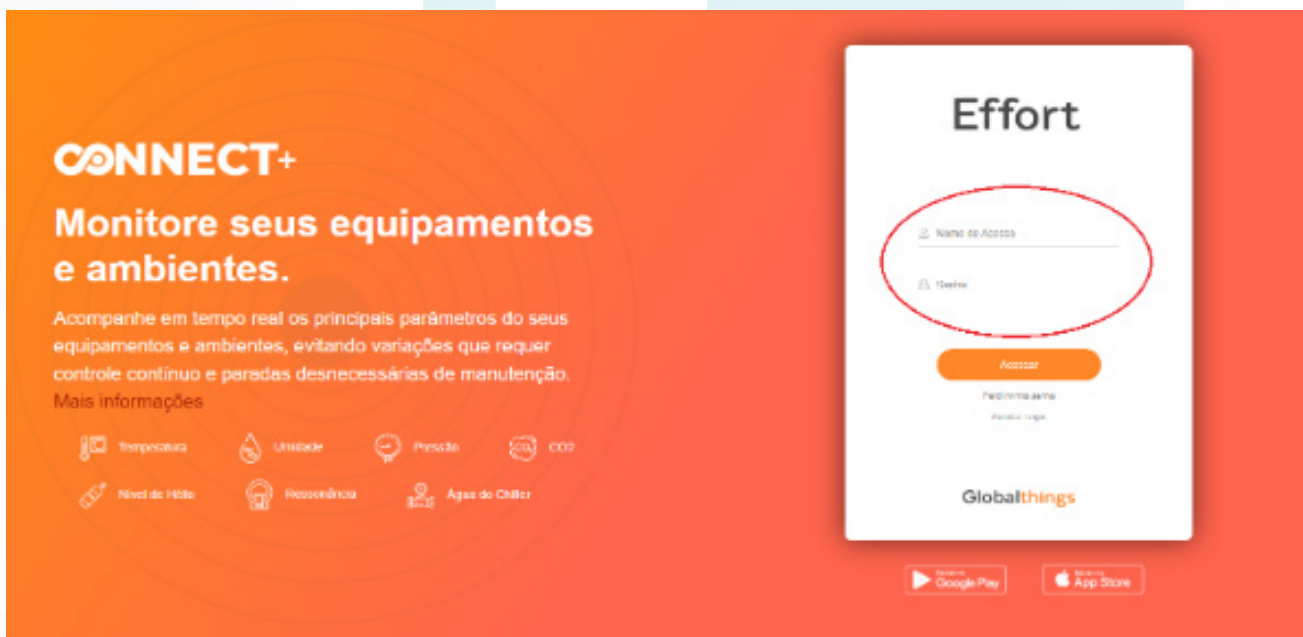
CONNECT+

Monitore seus equipamentos e ambientes.

Acompanhe em tempo real os principais parâmetros do seus equipamentos e ambientes, evitando variações que requer controle contínuo e paradas desnecessárias de manutenção. Mais informações

Temperatura Umidade Pressão CO2

Nível de Hélio Ressonância Água do Chiller

Effort

Nome de Acesso

Senha

Acessar

Perdi minha senha

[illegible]

Globalthings

Google Play

App Store